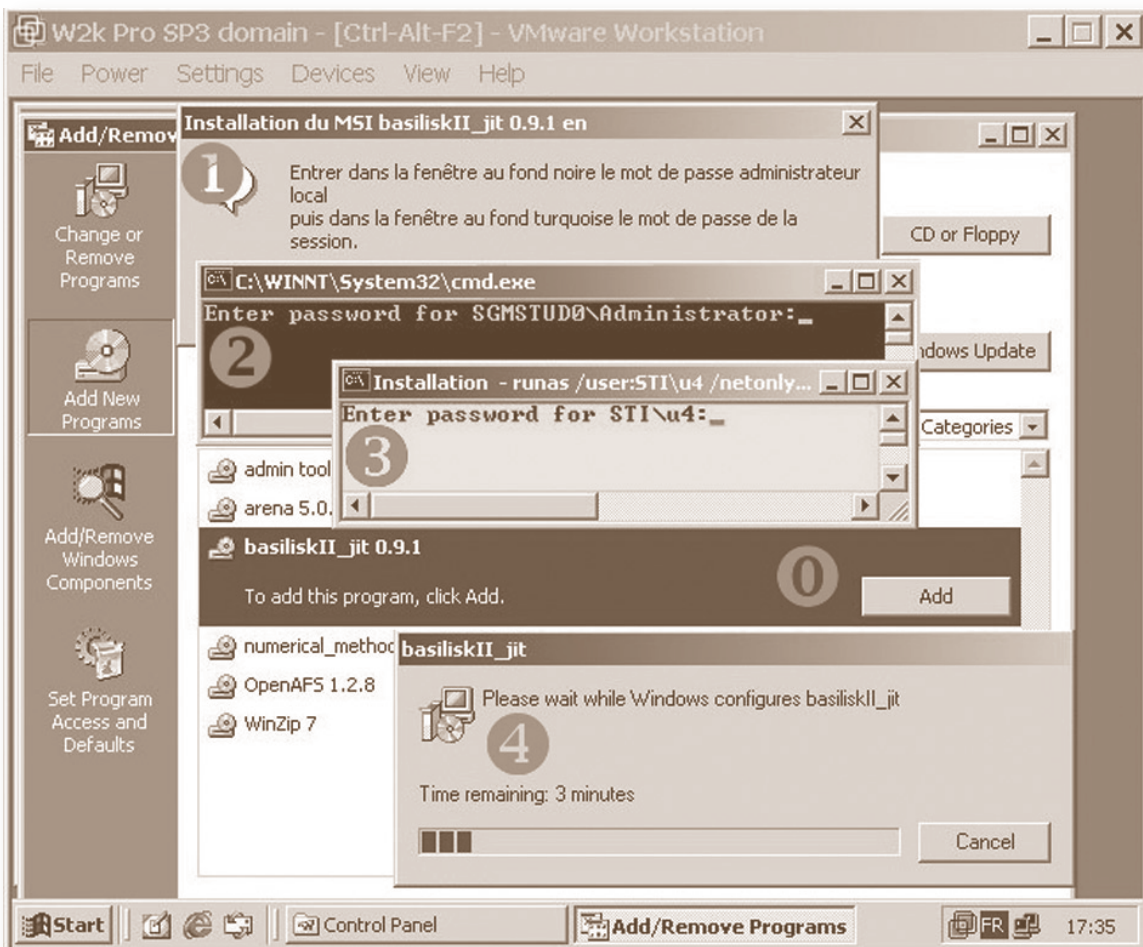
W2k Pro SP3 domain - [Ctrl-Alt-F2] - VMware Workstation

File Power Settings Devices View Help

Add/Remov

Change or Remove Programs

Add New Programs

Add/Remove Windows Components

Set Program Access and Defaults

Installation du MSI basiliskII_jit 0.9.1 en

1

Entrer dans la fenêtre au fond noire le mot de passe administrateur local
puis dans la fenêtre au fond turquoise le mot de passe de la session.

CD or Floppy

C:\WINNT\System32\cmd.exe

Enter password for SGMSTUD0\Administrator:_

2

ndows Update

Installation - runas /user:STI\u4 /netonly...

Enter password for STI\u4:_

3

Categories

admin tool

arena 5.0.

basiliskII_jit 0.9.1

0

To add this program, click Add.

Add

numerical_methoc

OpenAFS 1.2.8

WinZip 7

basiliskII_jit

Please wait while Windows configures basiliskII_jit

4

Time remaining: 3 minutes

Cancel

Start

Control Panel

Add/Remove Programs

FR

17:35